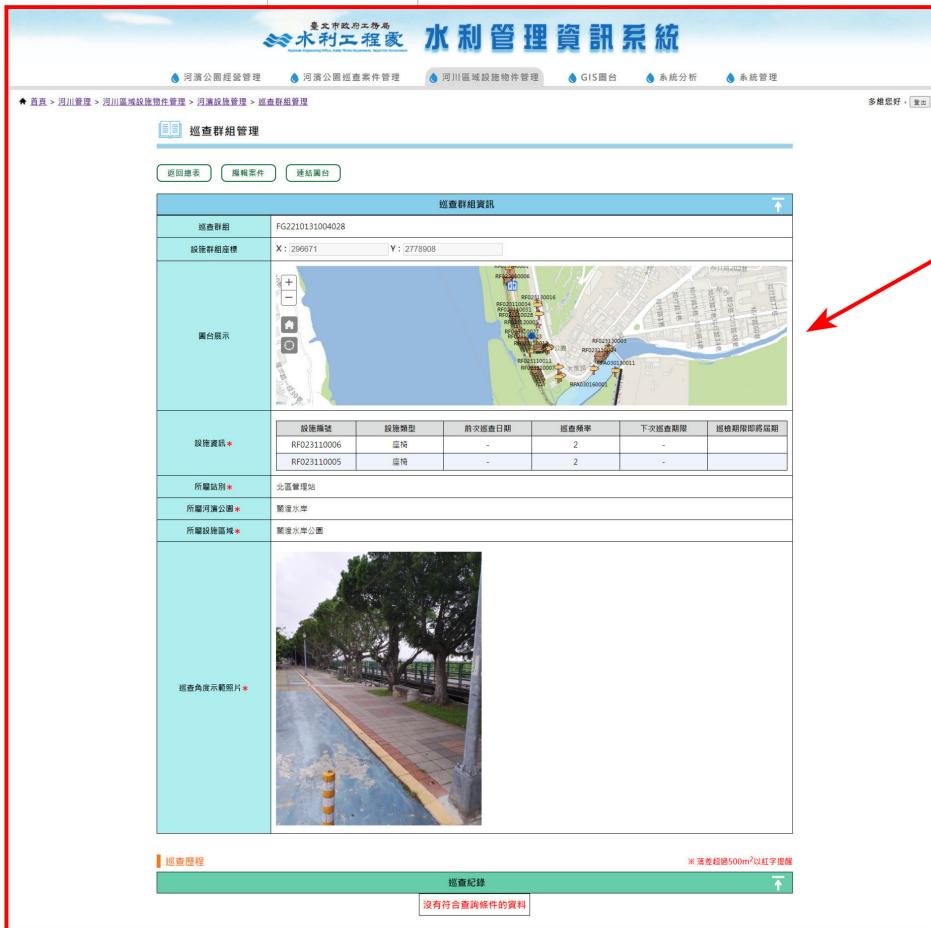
臺北市政府工務局
水利工程處
水利管理資訊系統

河濱公園經營管理　河濱公園巡查案件管理　河川區域設施物件管理　GIS圖台　系統分析　系統管理

首頁 > 河川管理 > 河川區域設施物件管理 > 河濱設施管理 > 巡查群組管理

多維您好，登出

巡查群組管理

返回總表　編輯案件　連結圖台

巡查群組資訊

| 巡查群組 | FG2210131004028 |
|---|---|
| 設施群組座標 | X： 296671　Y： 2778908 |
| 圖台展示 | RF023110006 RF023110016 RF023110014 RF023110011 RF023110005 RF023110007 RF023110008 RFA030160001 |

| 設施編號 | 設施類型 | 前次巡查日期 | 巡查頻率 | 下次巡查期限 | 巡檢期限即將屆期 |
|---|---|---|---|---|---|
| RF023110006 | 座椅 | - | 2 | - | |
| RF023110005 | 座椅 | - | 2 | - | |

設施資訊＊

所屬站別＊　北區管理站

所屬河濱公園＊　關渡水岸

所屬設施區域＊　關渡水岸公園

巡查角度示範照片＊

巡查歷程

※落差超過500m²以紅字提醒

巡查紀錄

沒有符合查詢條件的資料